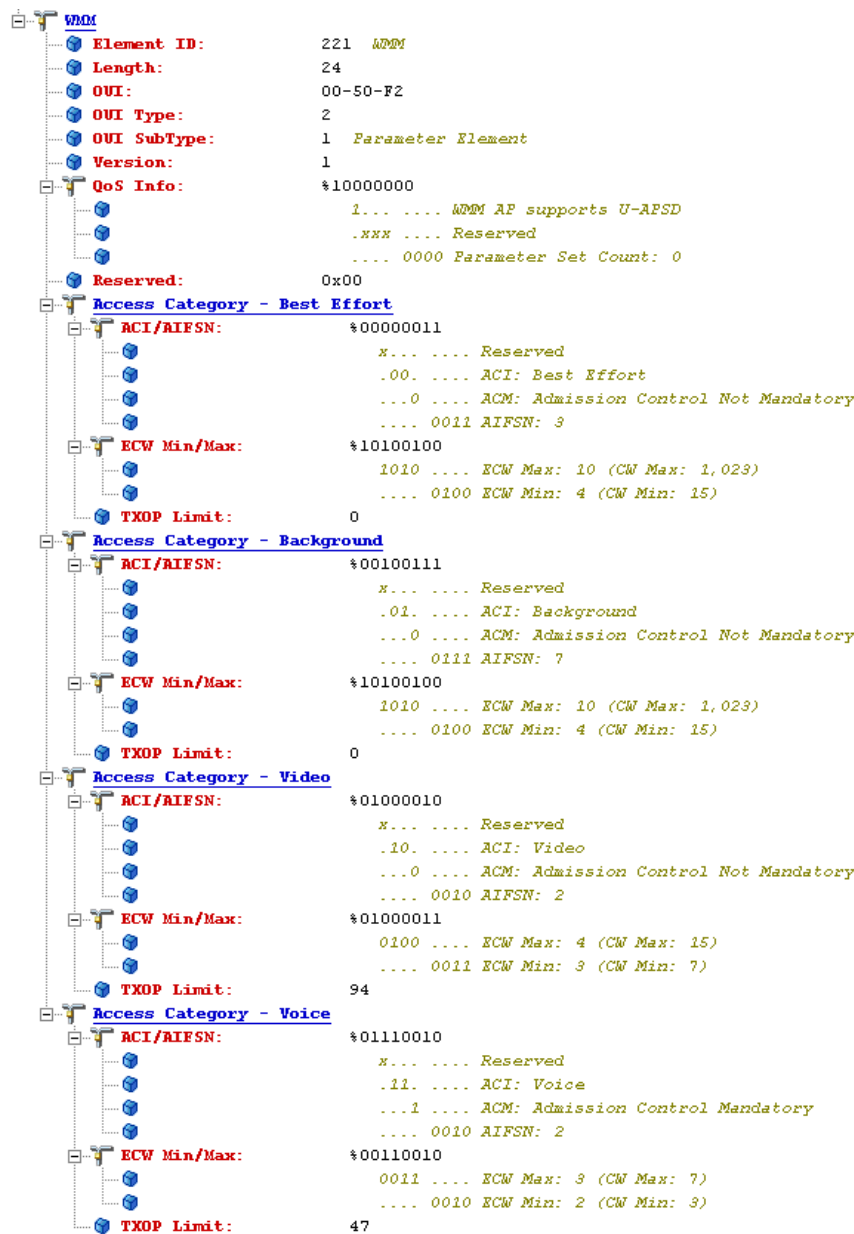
WMM
Element ID: 221 WMM
Length: 24
OUI: 00-50-F2
OUI Type: 2
OUI SubType: 1 Parameter Element
Version: 1
QoS Info: %10000000
1... .... WMM AP supports U-APSD
.xxx .... Reserved
.... 0000 Parameter Set Count: 0
Reserved: 0x00
Access Category - Best Effort
ACI/AIFSN: %00000011
x... .... Reserved
.00. .... ACI: Best Effort
...0 .... ACM: Admission Control Not Mandatory
.... 0011 AIFSN: 3
ECW Min/Max: %10100100
1010 .... ECW Max: 10 (CW Max: 1,023)
.... 0100 ECW Min: 4 (CW Min: 15)
TXOP Limit: 0
Access Category - Background
ACI/AIFSN: %00100111
x... .... Reserved
.01. .... ACI: Background
...0 .... ACM: Admission Control Not Mandatory
.... 0111 AIFSN: 7
ECW Min/Max: %10100100
1010 .... ECW Max: 10 (CW Max: 1,023)
.... 0100 ECW Min: 4 (CW Min: 15)
TXOP Limit: 0
Access Category - Video
ACI/AIFSN: %01000010
x... .... Reserved
.10. .... ACI: Video
...0 .... ACM: Admission Control Not Mandatory
.... 0010 AIFSN: 2
ECW Min/Max: %01000011
0100 .... ECW Max: 4 (CW Max: 15)
.... 0011 ECW Min: 3 (CW Min: 7)
TXOP Limit: 94
Access Category - Voice
ACI/AIFSN: %01110010
x... .... Reserved
.11. .... ACI: Voice
...1 .... ACM: Admission Control Mandatory
.... 0010 AIFSN: 2
ECW Min/Max: %00110010
0011 .... ECW Max: 3 (CW Max: 7)
.... 0010 ECW Min: 2 (CW Min: 3)
TXOP Limit: 47